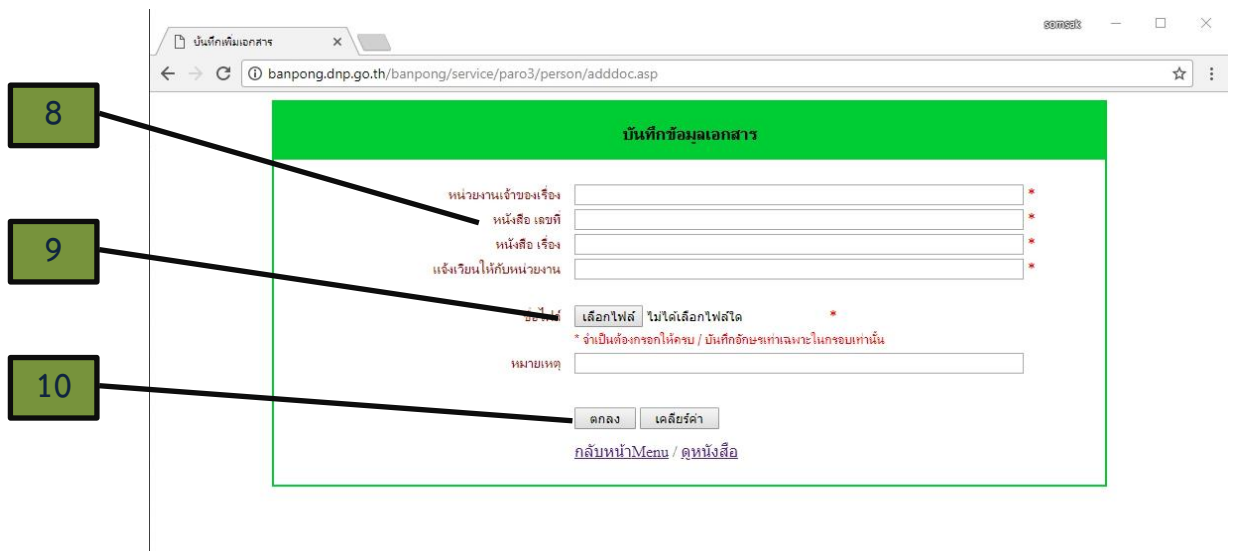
บันทึกเพิ่มเอกสาร ×

somsak

banpong.dnp.go.th/banpong/service/paro3/person/adddoc.asp

8

9

10

บันทึกข้อมูลเอกสาร

หน่วยงานเจ้าของเรื่อง *
หนังสือ เลขที่ *
หนังสือ เรื่อง *
แจ้งเวียนให้กับหน่วยงาน *

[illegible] เลือกไฟล์ ไม่ได้เลือกไฟล์ใด *
* จำเป็นต้องกรอกให้ครบ / บันทึกอักษรเท่าเฉพาะในกรอบเท่านั้น
หมายเหตุ

ตกลง เคลียร์ค่า

กลับหน้าMenu / ดูหนังสือ